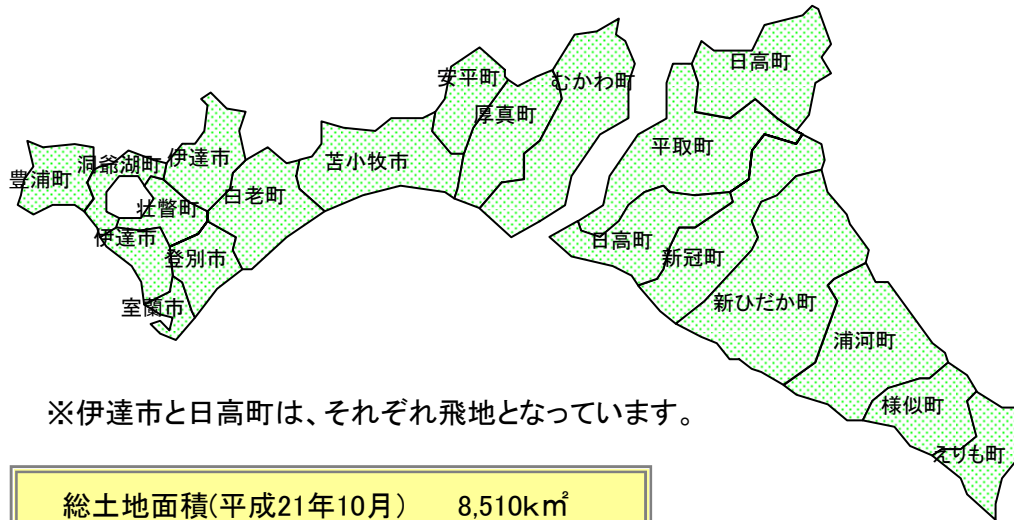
安平町
むかわ町
日高町
厚真町
豊浦町
洞爺湖町
伊達市
苫小牧市
平取町
壮瞥町
白老町
伊達市
日高町
新冠町
登別市
室蘭市
新ひだか町
浦河町
※伊達市と日高町は、それぞれ飛地となっています。
様似町
えりも町
総土地面積(平成21年10月)　8,510k㎡